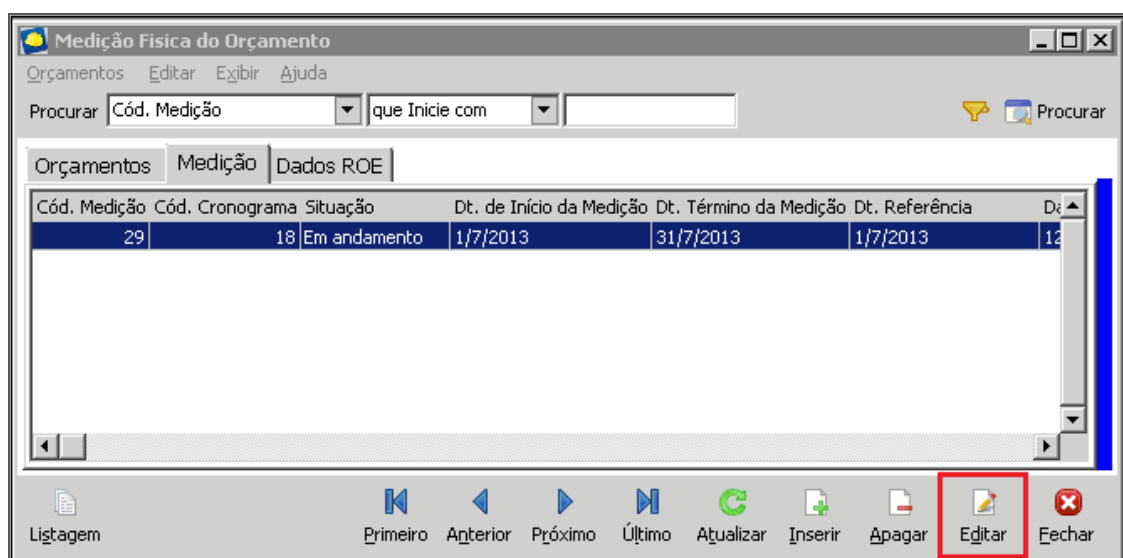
Medição Fisica do Orçamento

Orçamentos Editar Exibir Ajuda

Procurar Cód. Medição que Inicie com Procurar

Orçamentos Medição Dados ROE

| Cód. Medição | Cód. Cronograma | Situação | Dt. de Início da Medição | Dt. Término da Medição | Dt. Referência | Da |
|---|---|---|---|---|---|---|
| 29 | 18 | Em andamento | 1/7/2013 | 31/7/2013 | 1/7/2013 | 12 |

Listagem Primeiro Anterior Próximo Último Atualizar Inserir Apagar Editar Fechar